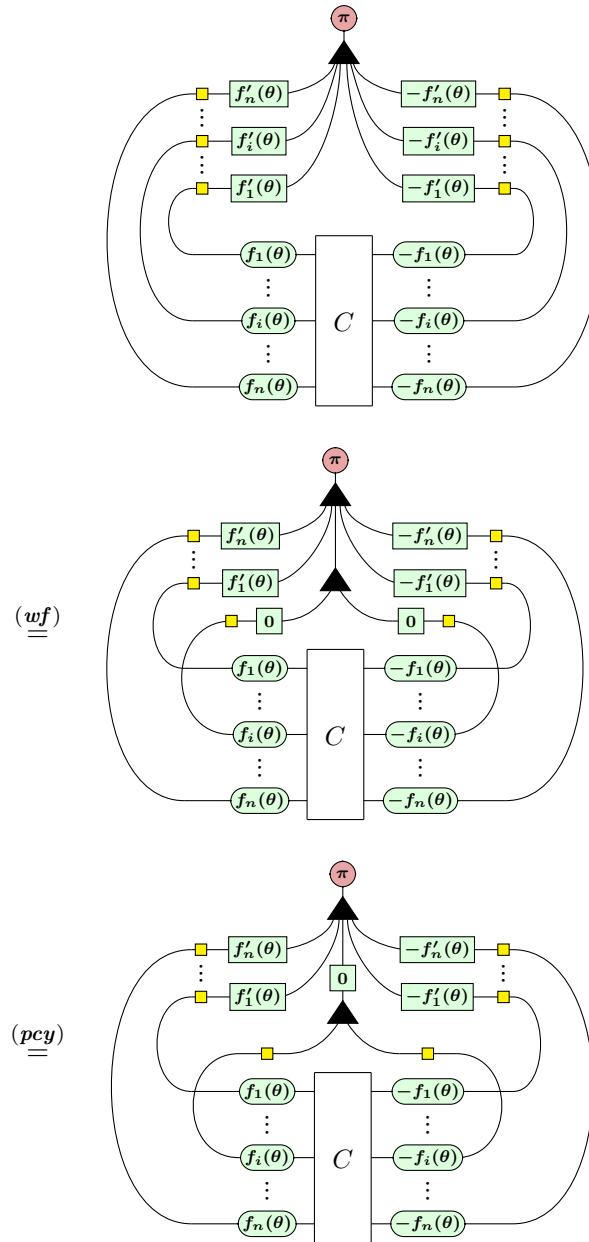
$\pi$

$f_n'(\theta)$ $-f_n'(\theta)$
$f_i'(\theta)$ $-f_i'(\theta)$
$f_1'(\theta)$ $-f_1'(\theta)$

$f_1(\theta)$ $-f_1(\theta)$
$f_i(\theta)$ $C$ $-f_i(\theta)$
$f_n(\theta)$ $-f_n(\theta)$

$\overset{(wf)}{=}$

$\pi$

$f_n'(\theta)$ $-f_n'(\theta)$
$f_1'(\theta)$ $-f_1'(\theta)$
$0$ $0$

$f_1(\theta)$ $-f_1(\theta)$
$f_i(\theta)$ $C$ $-f_i(\theta)$
$f_n(\theta)$ $-f_n(\theta)$

$\overset{(pcy)}{=}$

$\pi$

$f_n'(\theta)$ $-f_n'(\theta)$
$f_1'(\theta)$ $0$ $-f_1'(\theta)$

$f_1(\theta)$ $-f_1(\theta)$
$f_i(\theta)$ $C$ $-f_i(\theta)$
$f_n(\theta)$ $-f_n(\theta)$